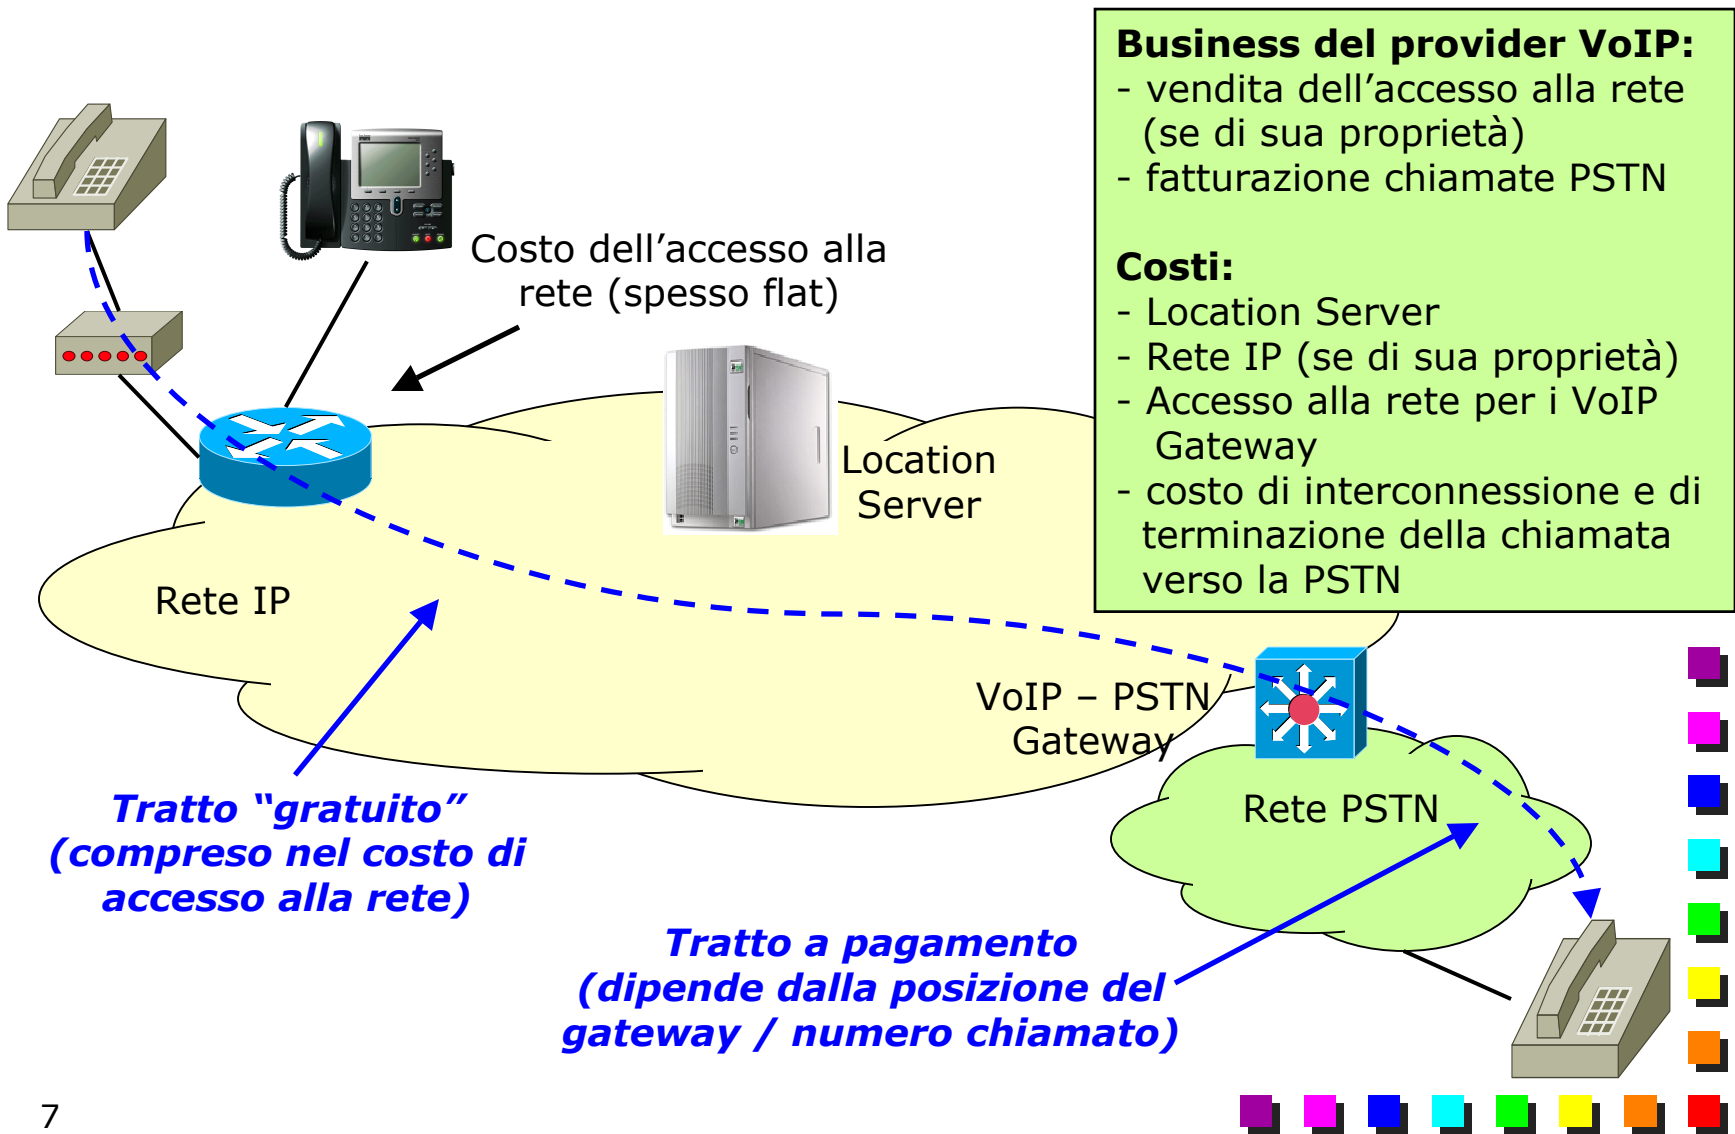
**Business del provider VoIP:**
- vendita dell’accesso alla rete (se di sua proprietà)
- fatturazione chiamate PSTN

**Costi:**
- Location Server
- Rete IP (se di sua proprietà)
- Accesso alla rete per i VoIP Gateway
- costo di interconnessione e di terminazione della chiamata verso la PSTN

Costo dell’accesso alla rete (spesso flat)

Location Server

Rete IP

VoIP – PSTN Gateway

Rete PSTN

*Tratto “gratuito” (compreso nel costo di accesso alla rete)*

*Tratto a pagamento (dipende dalla posizione del gateway / numero chiamato)*

7